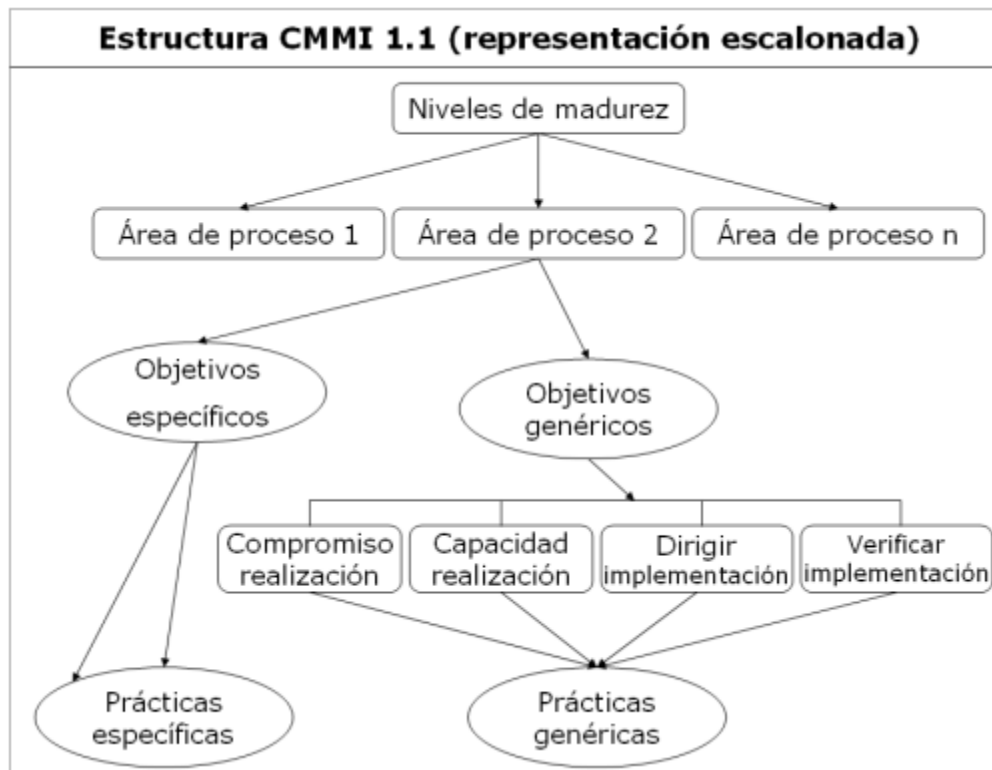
Estructura CMMI 1.1 (representación escalonada)

Niveles de madurez

Área de proceso 1

Área de proceso 2

Área de proceso n

Objetivos específicos

Objetivos genéricos

Compromiso realización

Capacidad realización

Dirigir implementación

Verificar implementación

Prácticas específicas

Prácticas genéricas